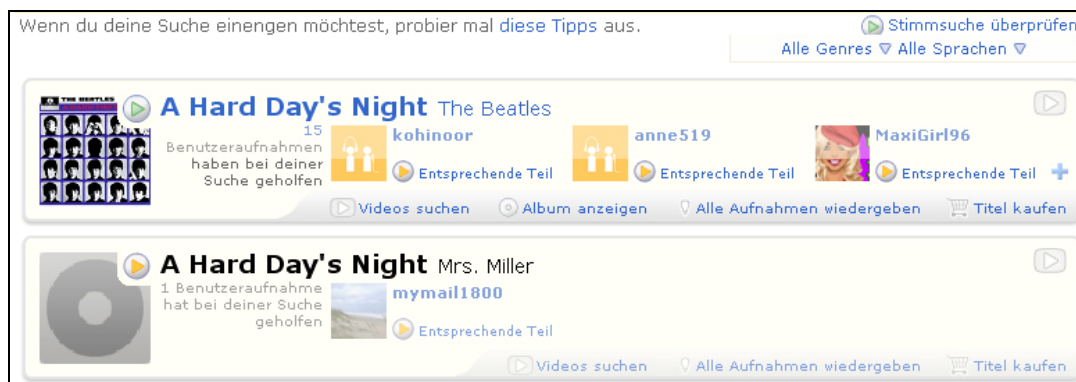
Wenn du deine Suche einengen möchtest, probier mal diese Tipps aus.

Stimmsuche überprüfen

Alle Genres ▽ Alle Sprachen ▽

THE BEATLES

A Hard Day's Night The Beatles

15 Benutzeraufnahmen haben bei deiner Suche geholfen

kohinoor
Entsprechende Teil

anne519
Entsprechende Teil

MaxiGirl96
Entsprechende Teil

Videos suchen Album anzeigen Alle Aufnahmen wiedergeben Titel kaufen

A Hard Day's Night Mrs. Miller

1 Benutzeraufnahme hat bei deiner Suche geholfen

mymail1800
Entsprechende Teil

Videos suchen Alle Aufnahmen wiedergeben Titel kaufen